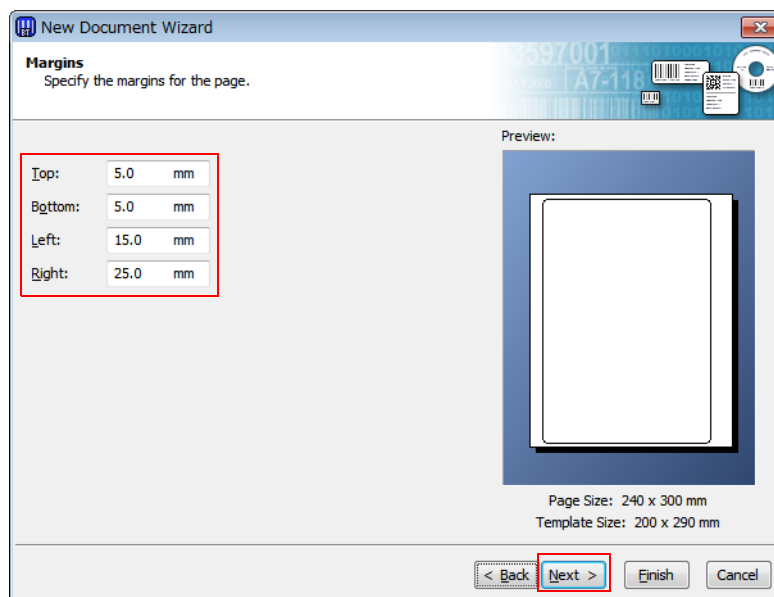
New Document Wizard

Margins
Specify the margins for the page.

Preview:

Top: 5.0 mm
Bottom: 5.0 mm
Left: 15.0 mm
Right: 25.0 mm

Page Size: 240 x 300 mm
Template Size: 200 x 290 mm

< Back
Next >
Finish
Cancel